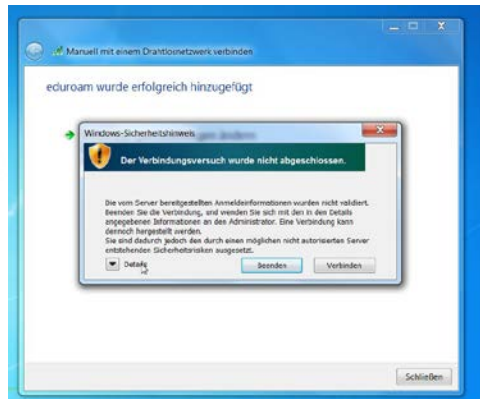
Manuell mit einem Drahtlosnetzwerk verbinden

eduroam wurde erfolgreich hinzugefügt

Windows-Sicherheitshinweis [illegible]

Der Verbindungsversuch wurde nicht abgeschlossen.

Die vom Server bereitgestellten Anmeldeinformationen wurden nicht validiert. Beenden Sie die Verbindung, und wenden Sie sich mit den in den Details angegebenen Informationen an den Administrator. Eine Verbindung kann dennoch hergestellt werden. Sie sind dadurch jedoch den durch einen möglichen nicht autorisierten Server entstehenden Sicherheitsrisiken ausgesetzt.

Details

Beenden

Verbinden

Schließen